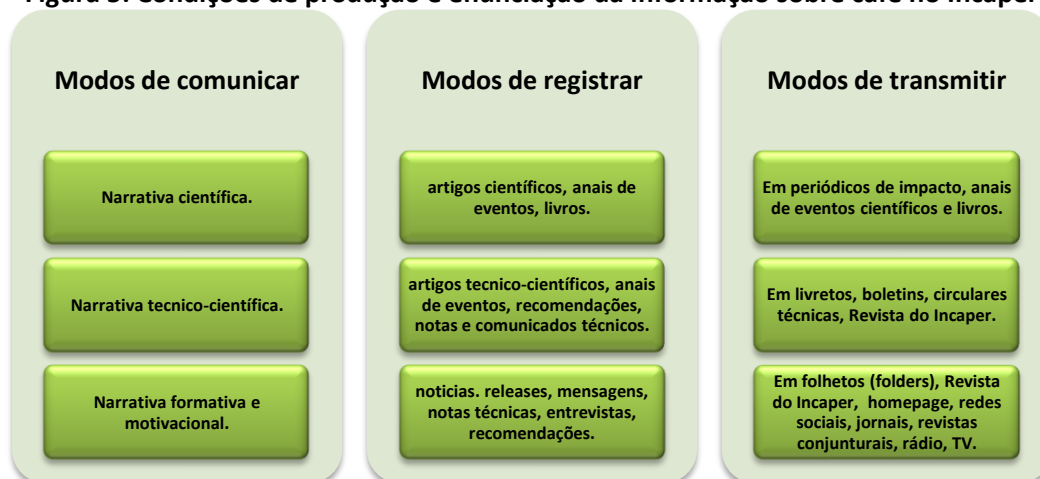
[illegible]

Modos de comunicar

Narrativa científica.

Narrativa tecnico-científica.

Narrativa formativa e motivacional.

Modos de registrar

artigos científicos, anais de eventos, livros.

artigos tecnico-científicos, anais de eventos, recomendações, notas e comunicados técnicos.

noticias. releases, mensagens, notas técnicas, entrevistas, recomendações.

Modos de transmitir

Em periódicos de impacto, anais de eventos científicos e livros.

Em livretos, boletins, circulares técnicas, Revista do Incaper.

Em folhetos (folders), Revista do Incaper, homepage, redes sociais, jornais, revistas conjunturais, rádio, TV.